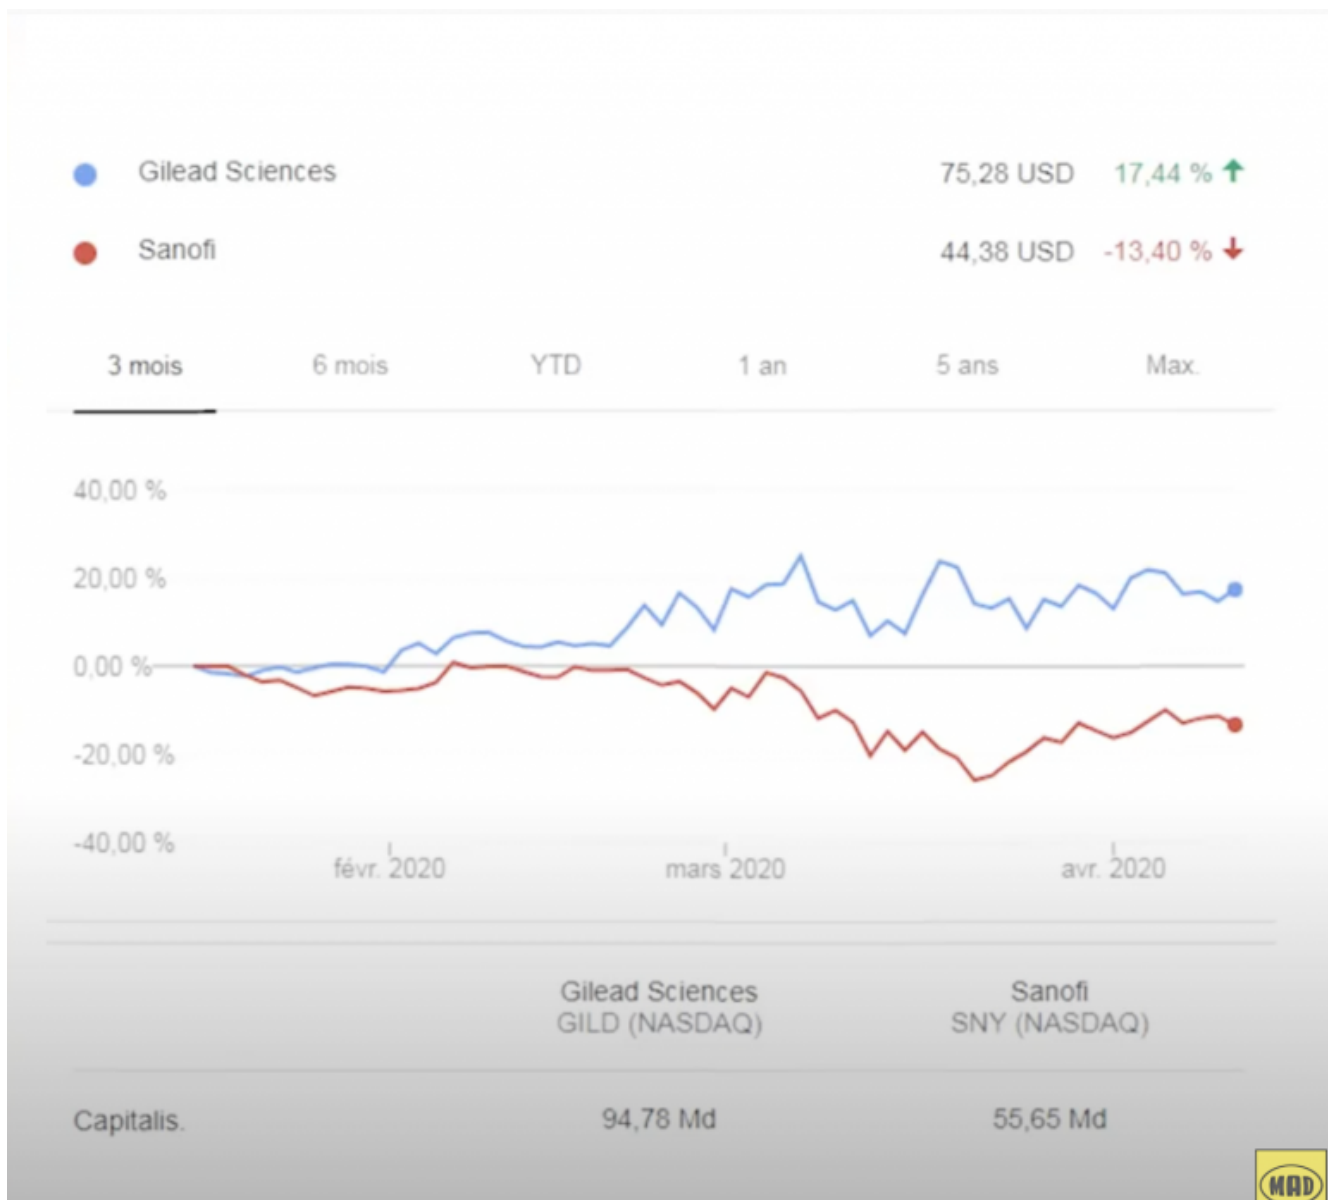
Gilead Sciences 75,28 USD 17,44 % ↑

Sanofi 44,38 USD -13,40 % ↓

3 mois 6 mois YTD 1 an 5 ans Max.

40,00 %
20,00 %
0,00 %
-20,00 %
-40,00 %

févr. 2020 mars 2020 avr. 2020

| | Gilead Sciences GILD (NASDAQ) | Sanofi SNY (NASDAQ) |
|---|---|---|
| Capitalis. | 94,78 Md | 55,65 Md |

MAD